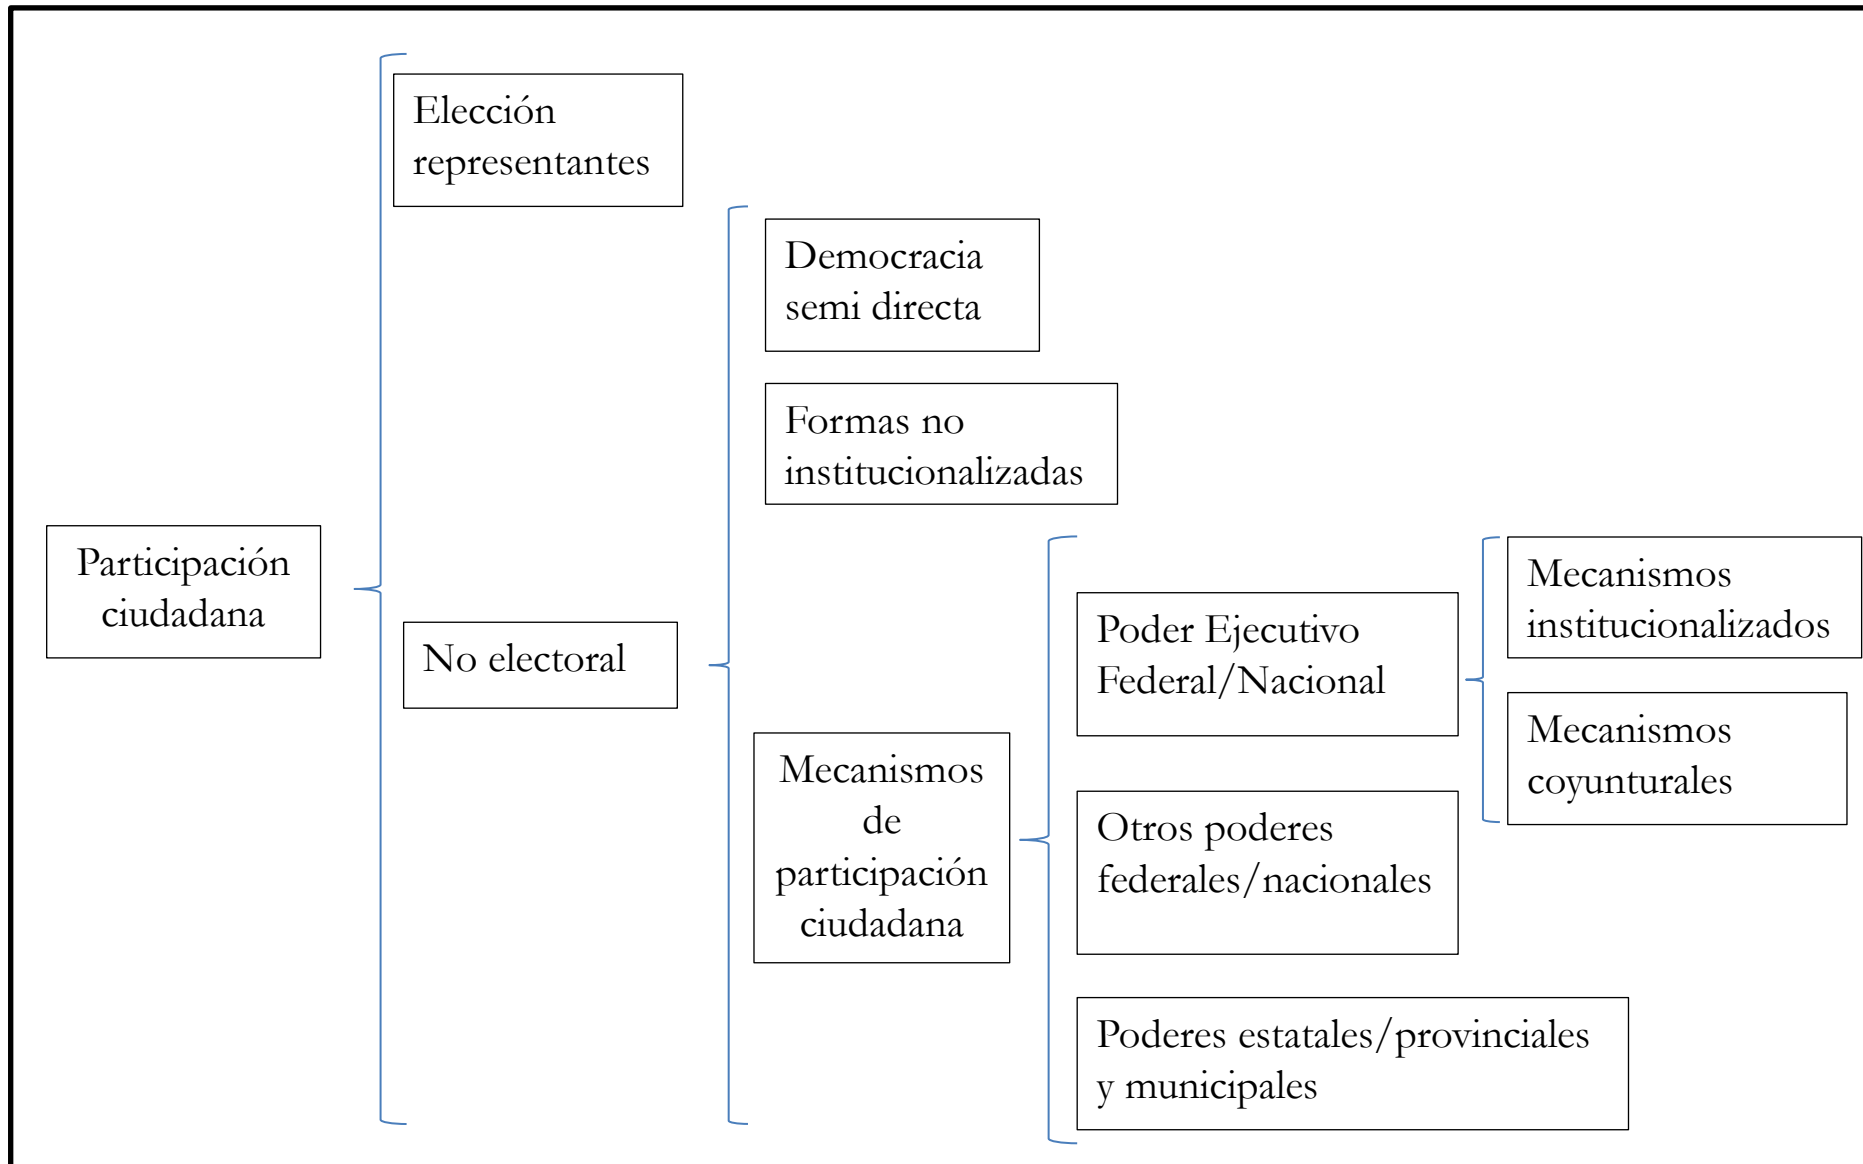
Participación ciudadana

Elección representantes

No electoral

Democracia semi directa

Formas no institucionalizadas

Mecanismos de participación ciudadana

Poder Ejecutivo Federal/Nacional

Mecanismos institucionalizados

Mecanismos coyunturales

Otros poderes federales/nacionales

Poderes estatales/provinciales y municipales